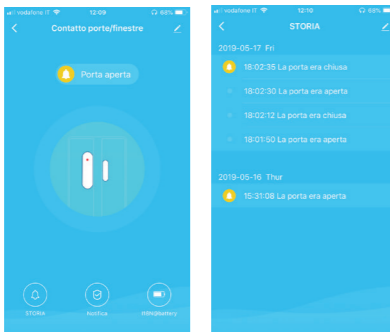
vodafone IT 12:09 68%

Contatto porte/finestre

Porta aperta

STORIA

Notifica

MINI(Battery)

vodafone IT 12:10 68%

STORIA

2019-05-17 Fri

18:02:35 La porta era chiusa

18:02:30 La porta era aperta

18:02:12 La porta era chiusa

18:01:50 La porta era aperta

2019-05-16 Thur

15:31:08 La porta era aperta